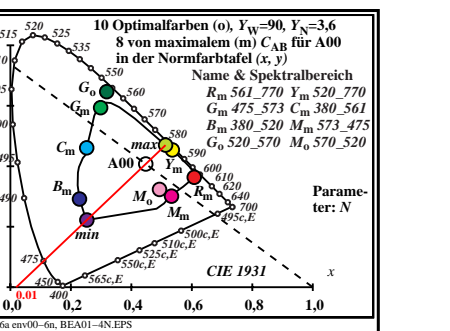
10 Optimalfarben (o), $Y_W$=90, $Y_N$=3,6
8 von maximalem (m) $C_{AB}$ für A00
in der Normfarbtafel (x, y)

Name & Spektralbereich
$R_m$ 561_770 $Y_m$ 520_770
$G_m$ 475_573 $C_m$ 380_561
$B_m$ 380_520 $M_m$ 573_475
$G_o$ 520_570 $M_o$ 570_520

Parameter: N

515
520
525
535
550
560
570
580
590
600
610
620
640
700
495c,E
500c,E
510c,E
525c,E
550c,E
565c,E
510
505
500
495
490
475
450
400
$G_o$
$G_m$
$C_m$
A00
max
$Y_m$
$R_m$
$M_o$
$M_m$
$B_m$
min
CIE 1931
x
0,0
0,01
0,2
0,4
0,6
0,8
1,0
6a env00–6n, BEA01–4N.EPS